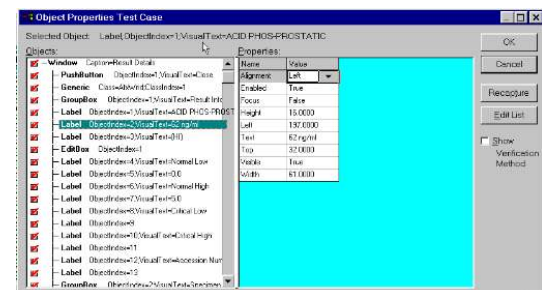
Object Properties Test Case

Selected Object: Label;ObjectIndex=1;VisualText=ACID PHOS-PROSTATIC

Objects:

Window Caption=Result Details
PushButton ObjectIndex=1;VisualText=Close
Generic Class=AfxWnd;ClassIndex=1
GroupBox ObjectIndex=1;VisualText=Result Info
Label ObjectIndex=1;VisualText=ACID PHOS-PROST
Label ObjectIndex=2;VisualText=62 ng/ml
Label ObjectIndex=3;VisualText=(HI)
EditBox ObjectIndex=1
Label ObjectIndex=4;VisualText=Normal Low
Label ObjectIndex=5;VisualText=0.0
Label ObjectIndex=6;VisualText=Normal High
Label ObjectIndex=7;VisualText=5.0
Label ObjectIndex=8;VisualText=Critical Low
Label ObjectIndex=9
Label ObjectIndex=10;VisualText=Critical High
Label ObjectIndex=11
Label ObjectIndex=12;VisualText=Accession Num
Label ObjectIndex=13
GroupBox ObjectIndex=2;VisualText=Specimen

Properties:

| Name | Value |
|---|---|
| Alignment | Left |
| Enabled | True |
| Focus | False |
| Height | 15.0000 |
| Left | 197.0000 |
| Text | 62 ng/ml |
| Top | 32.0000 |
| Visible | True |
| Width | 61.0000 |

OK
Cancel
Recapture
Edit List
Show Verification Method